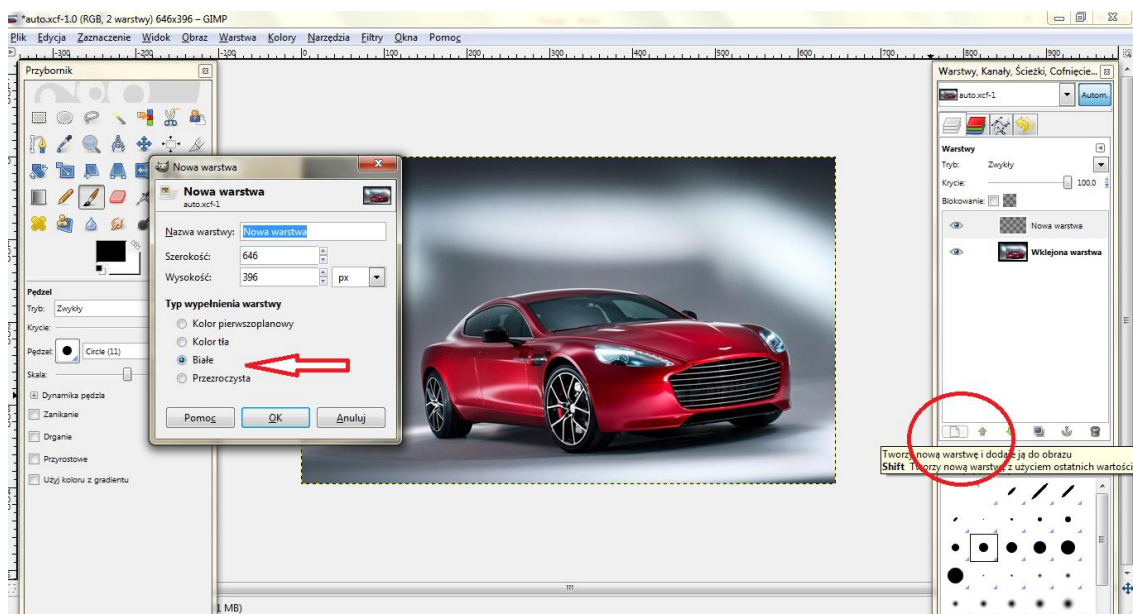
*auto.xcf-1.0 (RGB, 2 warstwy) 646x396 – GIMP

Plik Edycja Zaznaczenie Widok Obraz Warstwa Kolory Narzędzia Filtry Okna Pomoc

Przybornik

Pędzel
Tryb: Zwykły
Krycie:
Pędzel: Circle (11)
Skala:
Dynamika pędzla
Zanikanie
Drganie
Przyrostowe
Użyj koloru z gradientu

Nowa warstwa

Nowa warstwa
auto.xcf-1

Nazwa warstwy: Nowa warstwa
Szerokość: 646
Wysokość: 396 px

Typ wypełnienia warstwy
Kolor pierwszoplanowy
Kolor tła
Białe
Przezroczysta

Pomoc OK Anuluj

Warstwy, Kanały, Ścieżki, Cofnięcie...
auto.xcf-1 Autom.
Warstwy
Tryb: Zwykły
Krycie: 100,0
Blokowanie:
Nowa warstwa
Wklejona warstwa

Tworzy nową warstwę i dodaje ją do obrazu
Shift Tworzy nową warstwę z użyciem ostatnich wartości

1 MB)